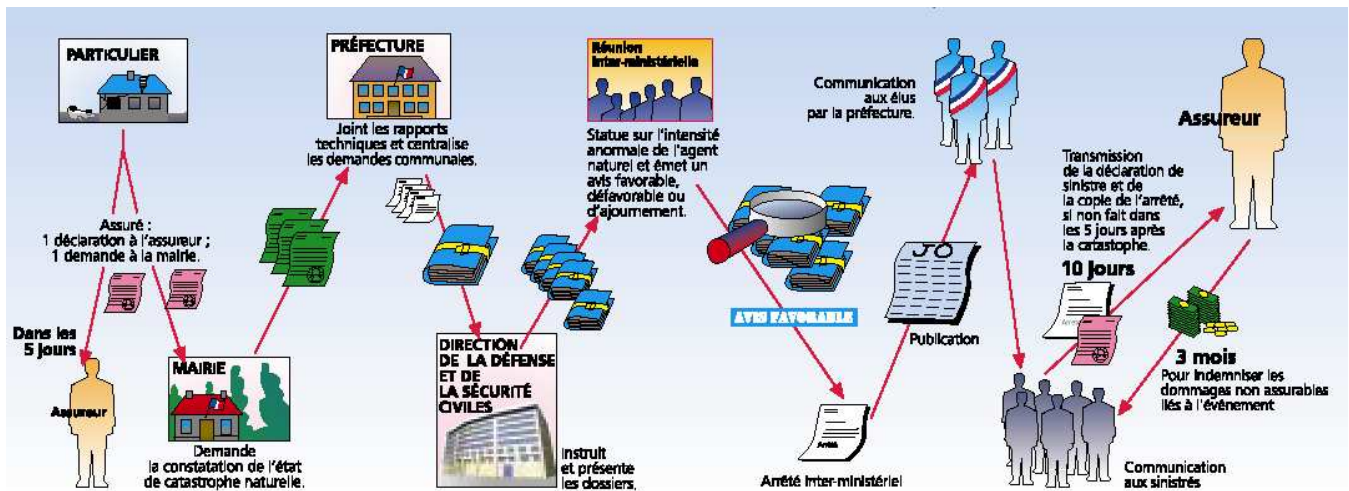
PARTICULIER

Assuré : 1 déclaration à l'assureur ; 1 demande à la mairie.

Dans les 5 jours

Assureur

MAIRIE

Demande la constatation de l'état de catastrophe naturelle.

PRÉFECTURE

Joint les rapports techniques et centralise les demandes communales.

DIRECTION DE LA DÉFENSE ET DE LA SÉCURITÉ CIVILES

Instruit et présente les dossiers.

Réunion inter-ministérielle

Statue sur l'intensité anormale de l'agent naturel et émet un avis favorable, défavorable ou d'ajournement.

AVIS FAVORABLE

Arrêté

Arrêté inter-ministériel

JO

Publication

Communication aux élus par la préfecture.

Assureur

Transmission de la déclaration de sinistre et de la copie de l'arrêté, si non fait dans les 5 jours après la catastrophe.

10 jours

3 mois

Pour indemniser les dommages non assurables liés à l'évènement

Communication aux sinistrés